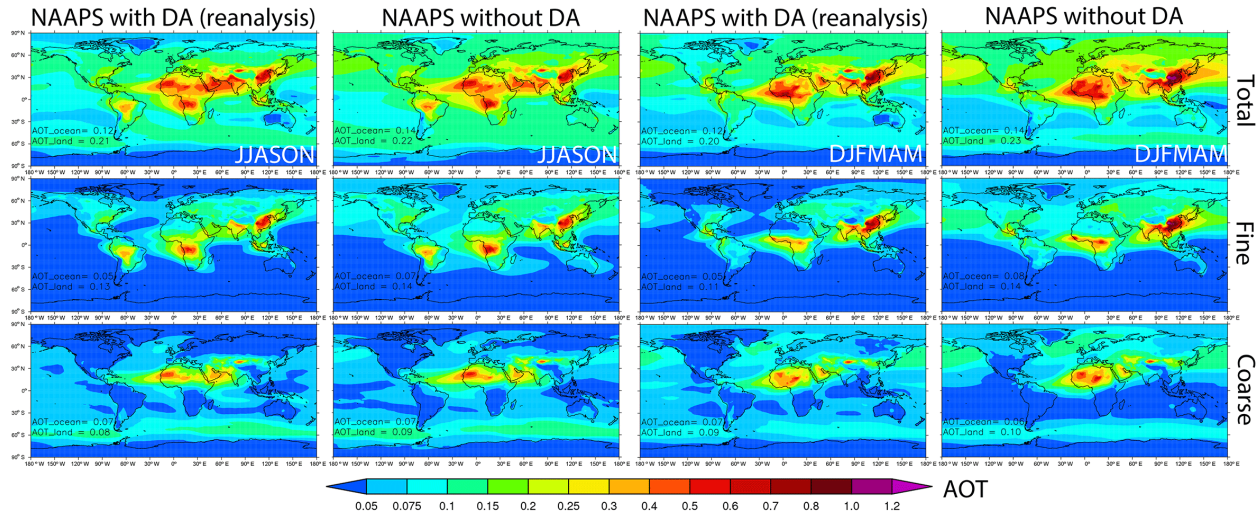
NAAPS with DA (reanalysis)
NAAPS without DA
NAAPS with DA (reanalysis)
NAAPS without DA

Total
AOT_ocean= 0.12
AOT_land = 0.21
JJASON
AOT_ocean= 0.14
AOT_land = 0.22
JJASON
AOT_ocean= 0.12
AOT_land = 0.20
DJFMAM
AOT_ocean= 0.14
AOT_land = 0.23
DJFMAM

Fine
AOT_ocean= 0.05
AOT_land = 0.13
AOT_ocean= 0.07
AOT_land = 0.14
AOT_ocean= 0.05
AOT_land = 0.11
AOT_ocean= 0.08
AOT_land = 0.14

Coarse
AOT_ocean= 0.07
AOT_land = 0.08
AOT_ocean= 0.07
AOT_land = 0.09
AOT_ocean= 0.07
AOT_land = 0.09
AOT_ocean= 0.06
AOT_land = 0.10

90°N 60°N 30°N 0° 30°S 60°S 90°S
180°W 150°W 120°W 90°W 60°W 30°W 0° 30°E 60°E 90°E 120°E 150°E 180°E

0.05 0.075 0.1 0.15 0.2 0.25 0.3 0.4 0.5 0.6 0.7 0.8 1.0 1.2
AOT